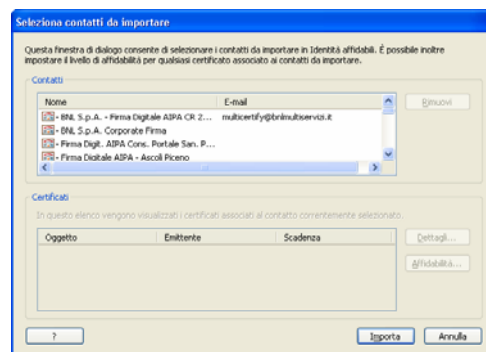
Seleziona contatti da importare

Questa finestra di dialogo consente di selezionare i contatti da importare in Identità affidabili. È possibile inoltre impostare il livello di affidabilità per qualsiasi certificato associato ai contatti da importare.

Contatti

| Nome | E-mail |
|---|---|
| - BNL S.p.A. - Firma Digitale AIPA CR 2... | multicertify@bnlmultiservizi.it |
| - BNL S.p.A. Corporate Firma | |
| - Firma Digit. AIPA Cons. Portale San. P... | |
| - Firma Digitale AIPA - Ascoli Piceno | |

Rimuovi

Certificati

In questo elenco vengono visualizzati i certificati associati al contatto correntemente selezionato.

| Oggetto | Emittente | Scadenza |
|---|---|---|

Dettagli...

Affidabilità...

?

Importa

Annulla